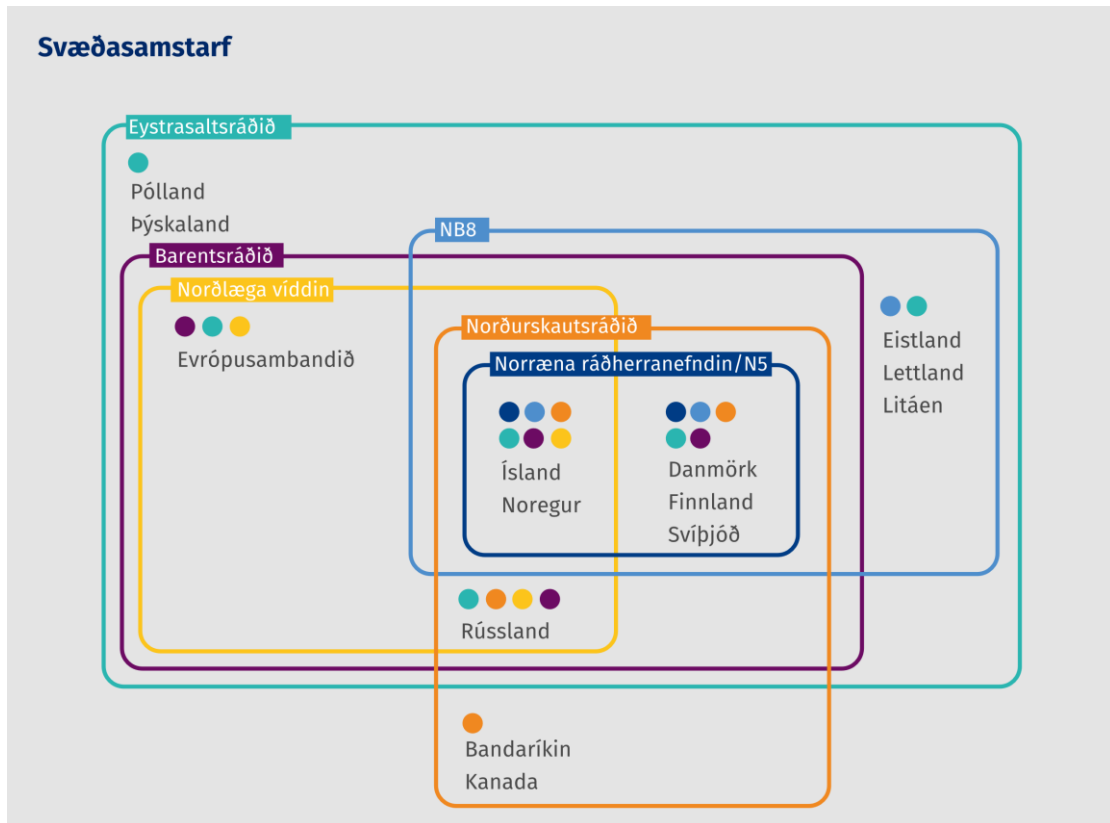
Svæðasamstarf

Eystrasaltsráðið

Pólland
Þýskaland

NB8

Barentsráðið

Norðlæga víddin

Evrópusambandið

Norðurskautsráðið

Norræna ráðherranefndin/N5

Ísland
Noregur

Danmörk
Finnland
Svíþjóð

Eistland
Lettland
Litáen

Rússland

Bandaríkin
Kanada